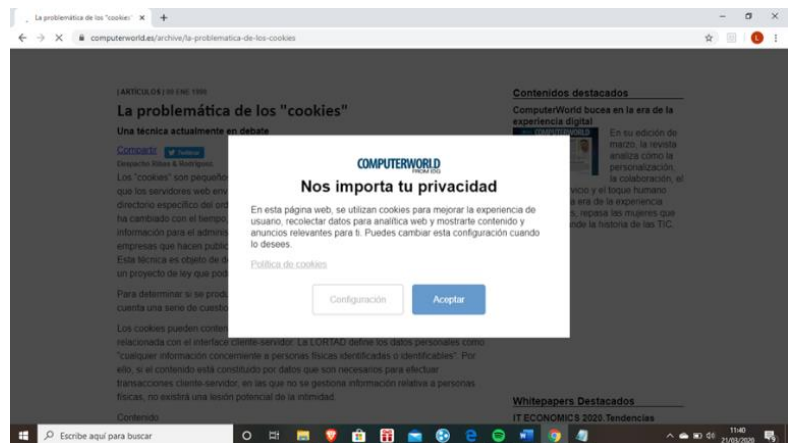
La problemática de los "cookies" ×

computerworld.es/archive/la-problematica-de-los-cookies

| ARTÍCULOS | 00 ENE 1999

La problemática de los "cookies"

Una técnica actualmente en debate

Compartir Twittear

Despacho Albiñana & Rodríguez

Los "cookies" son pequeño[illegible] que los servidores web env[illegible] directorio específico del ord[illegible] ha cambiado con el tiempo, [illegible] información para el adminis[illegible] empresas que hacen public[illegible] Esta técnica es objeto de d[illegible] un proyecto de ley que pod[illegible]

Para determinar si se produ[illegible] cuenta una serie de cuestio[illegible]

Los cookies pueden conten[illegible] relacionada con el interface cliente-servidor. La LORTAD define los datos personales como "cualquier información concerniente a personas físicas identificadas o identificables". Por ello, si el contenido está constituido por datos que son necesarios para efectuar transacciones cliente-servidor, en las que no se gestiona información relativa a personas físicas, no existirá una lesión potencial de la intimidad.

Contenido

Contenidos destacados

ComputerWorld bucea en la era de la experiencia digital

En su edición de marzo, la revista analiza cómo la personalización, la colaboración, el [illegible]vicio y el toque humano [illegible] era de la experiencia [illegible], repasa las mujeres que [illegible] la historia de las TIC.

Whitepapers Destacados

IT ECONOMICS 2020. Tendencias

COMPUTERWORLD

Nos importa tu privacidad

En esta página web, se utilizan cookies para mejorar la experiencia de usuario, recolectar datos para analítica web y mostrarte contenido y anuncios relevantes para ti. Puedes cambiar esta configuración cuando lo desees.

Política de cookies

Configuración

Aceptar

Escribe aquí para buscar

11:40
21/03/2020